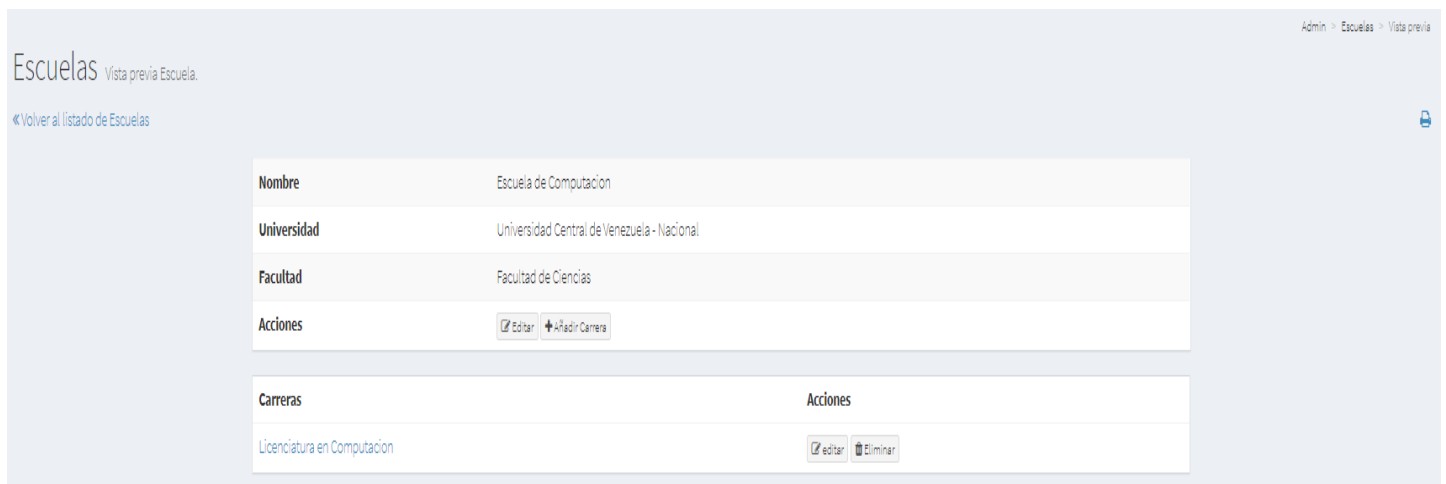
Admin > Escuelas > Vista previa

Escuelas Vista previa Escuela.

«Volver al listado de Escuelas

| Nombre | Escuela de Computacion |
|---|---|
| Universidad | Universidad Central de Venezuela - Nacional |
| Facultad | Facultad de Ciencias |
| Acciones | Editar + Añadir Carrera |

| Carreras | Acciones |
|---|---|
| Licenciatura en Computacion | editar Eliminar |